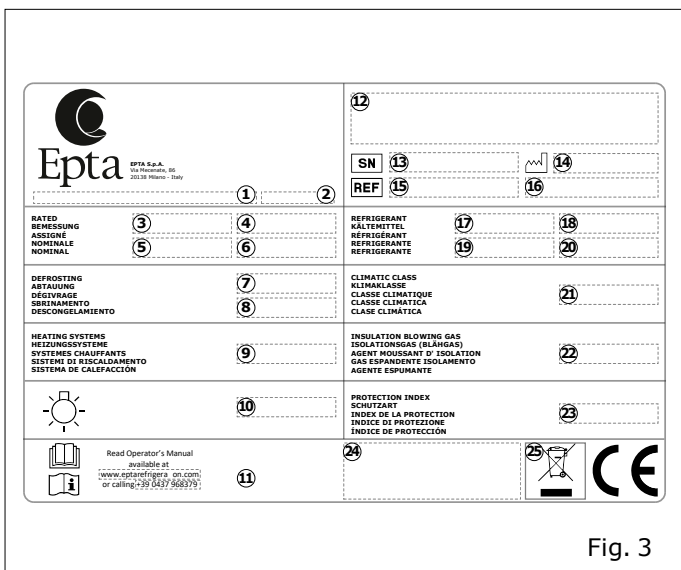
Epta

EPTA S.p.A.
Via Mecenate, 86
20138 Milano - Italy

① ②

⑫

SN ⑬ ⑭

REF ⑮ ⑯

RATED
BEMESSUNG
ASSIGNÉ
NOMINALE
NOMINAL

③ ④
⑤ ⑥

REFRIGERANT
KÄLTEMITTEL
RÉFRIGÉRANT
REFRIGERANTE
REFRIGERANTE

⑰ ⑱
⑲ ⑳

DEFROSTING
ABTAUUNG
DÉGIVRAGE
SBRINAMENTO
DESCONGELAMIENTO

⑦
⑧

CLIMATIC CLASS
KLIMAKLASSE
CLASSE CLIMATIQUE
CLASSE CLIMATICA
CLASE CLIMÁTICA

㉑

HEATING SYSTEMS
HEIZUNGSSYSTEME
SYSTEMES CHAUFFANTS
SISTEMI DI RISCALDAMENTO
SISTEMA DE CALEFACCIÓN

⑨

INSULATION BLOWING GAS
ISOLATIONSGAS (BLÄHGAS)
AGENT MOUSSANT D' ISOLATION
GAS ESPANDENTE ISOLAMENTO
AGENTE ESPUMANTE

㉒

⑩

PROTECTION INDEX
SCHUTZART
INDEX DE LA PROTECTION
INDICE DI PROTEZIONE
ÍNDICE DE PROTECCIÓN

㉓

Read Operator's Manual available at www.eptarefrigera on.com or calling +39 0437 968379

⑪

㉔

㉕

CE

Fig. 3